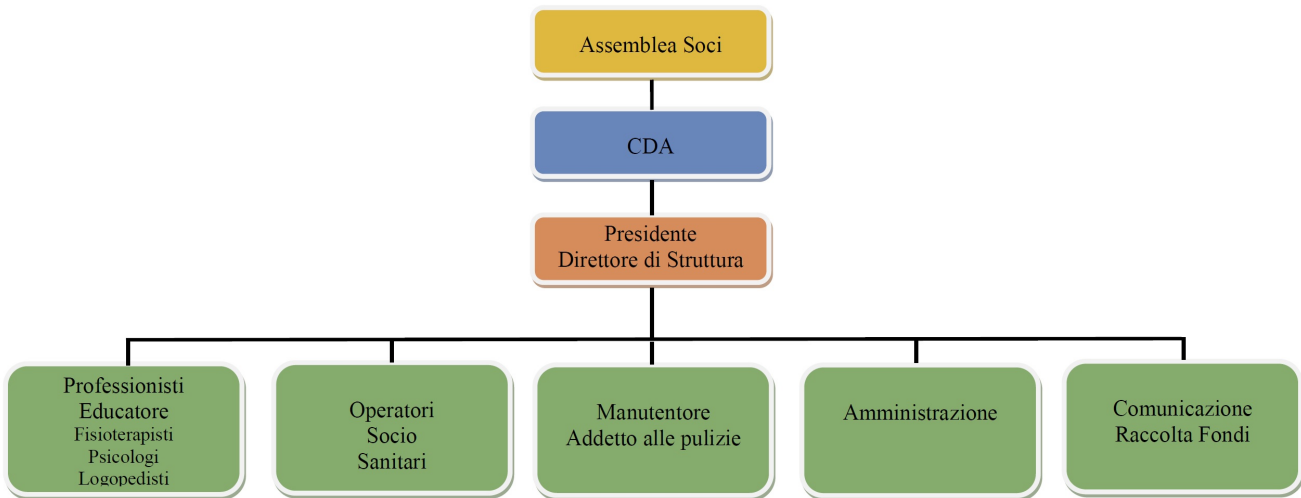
Assemblea Soci

CDA

Presidente
Direttore di Struttura

Professionisti
Educatore
Fisioterapisti
Psicologi
Logopedisti

Operatori
Socio
Sanitari

Manutentore
Addetto alle pulizie

Amministrazione

Comunicazione
Raccolta Fondi